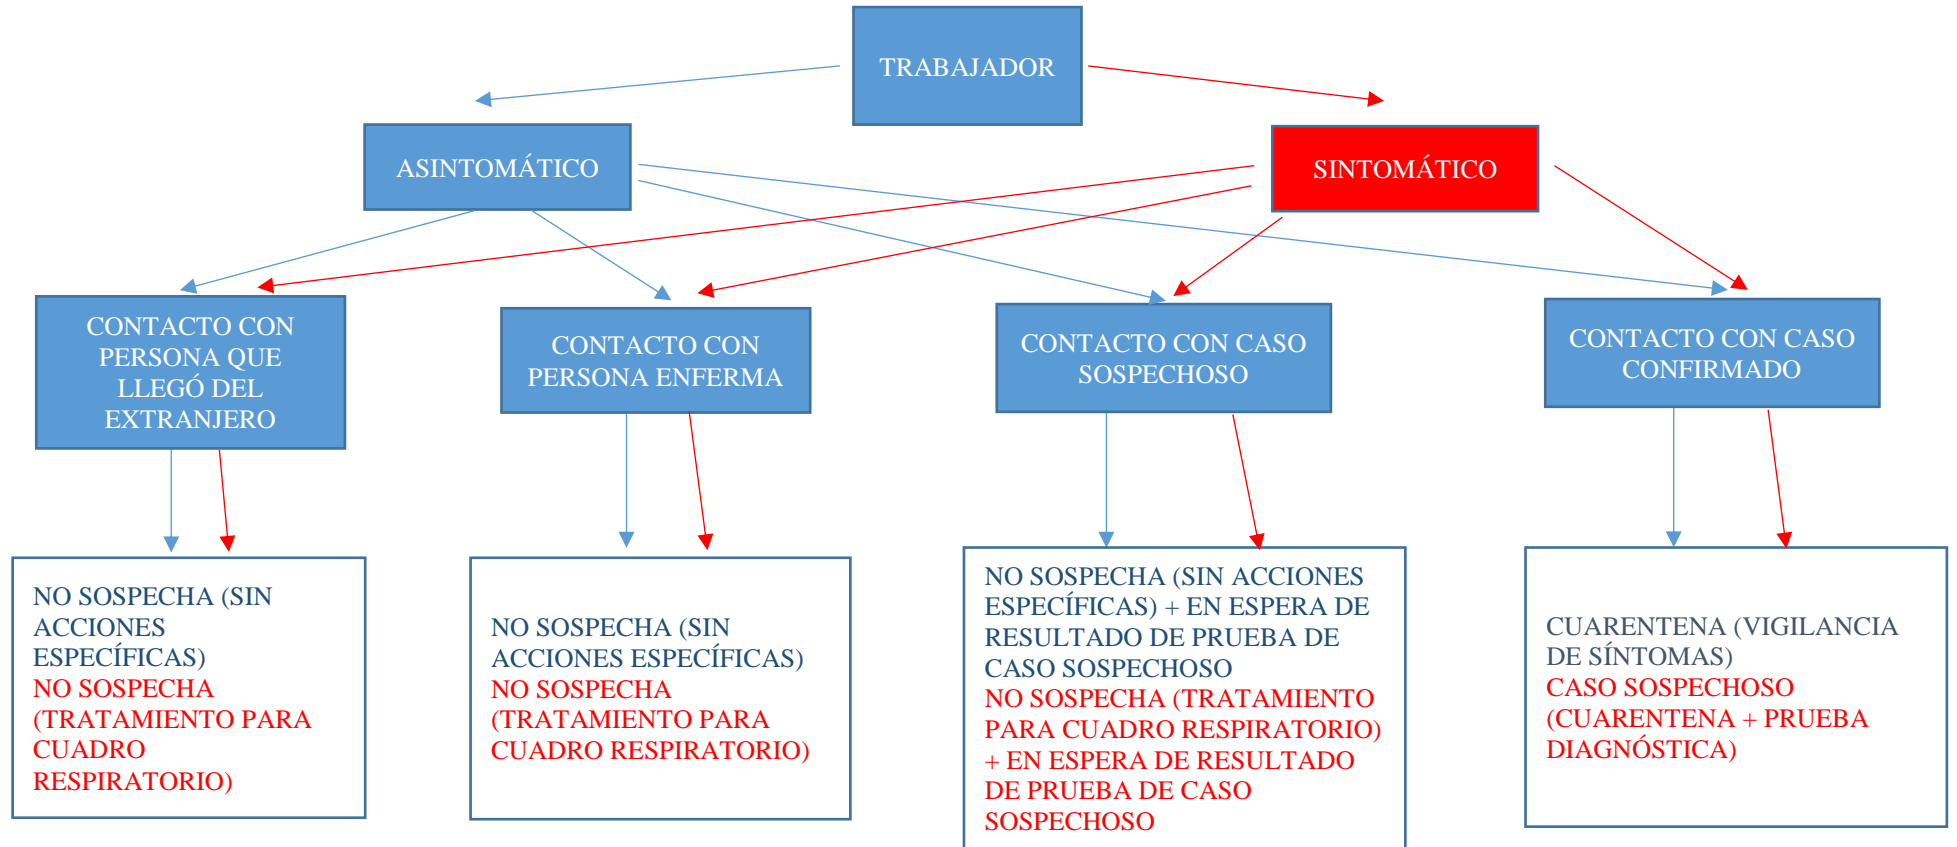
TRABAJADOR

ASINTOMÁTICO

SINTOMÁTICO

CONTACTO CON PERSONA QUE LLEGÓ DEL EXTRANJERO

CONTACTO CON PERSONA ENFERMA

CONTACTO CON CASO SOSPECHOSO

CONTACTO CON CASO CONFIRMADO

NO SOSPECHA (SIN ACCIONES ESPECÍFICAS)
NO SOSPECHA (TRATAMIENTO PARA CUADRO RESPIRATORIO)

NO SOSPECHA (SIN ACCIONES ESPECÍFICAS)
NO SOSPECHA (TRATAMIENTO PARA CUADRO RESPIRATORIO)

NO SOSPECHA (SIN ACCIONES ESPECÍFICAS) + EN ESPERA DE RESULTADO DE PRUEBA DE CASO SOSPECHOSO
NO SOSPECHA (TRATAMIENTO PARA CUADRO RESPIRATORIO) + EN ESPERA DE RESULTADO DE PRUEBA DE CASO SOSPECHOSO

CUARENTENA (VIGILANCIA DE SÍNTOMAS)
CASO SOSPECHOSO (CUARENTENA + PRUEBA DIAGNÓSTICA)